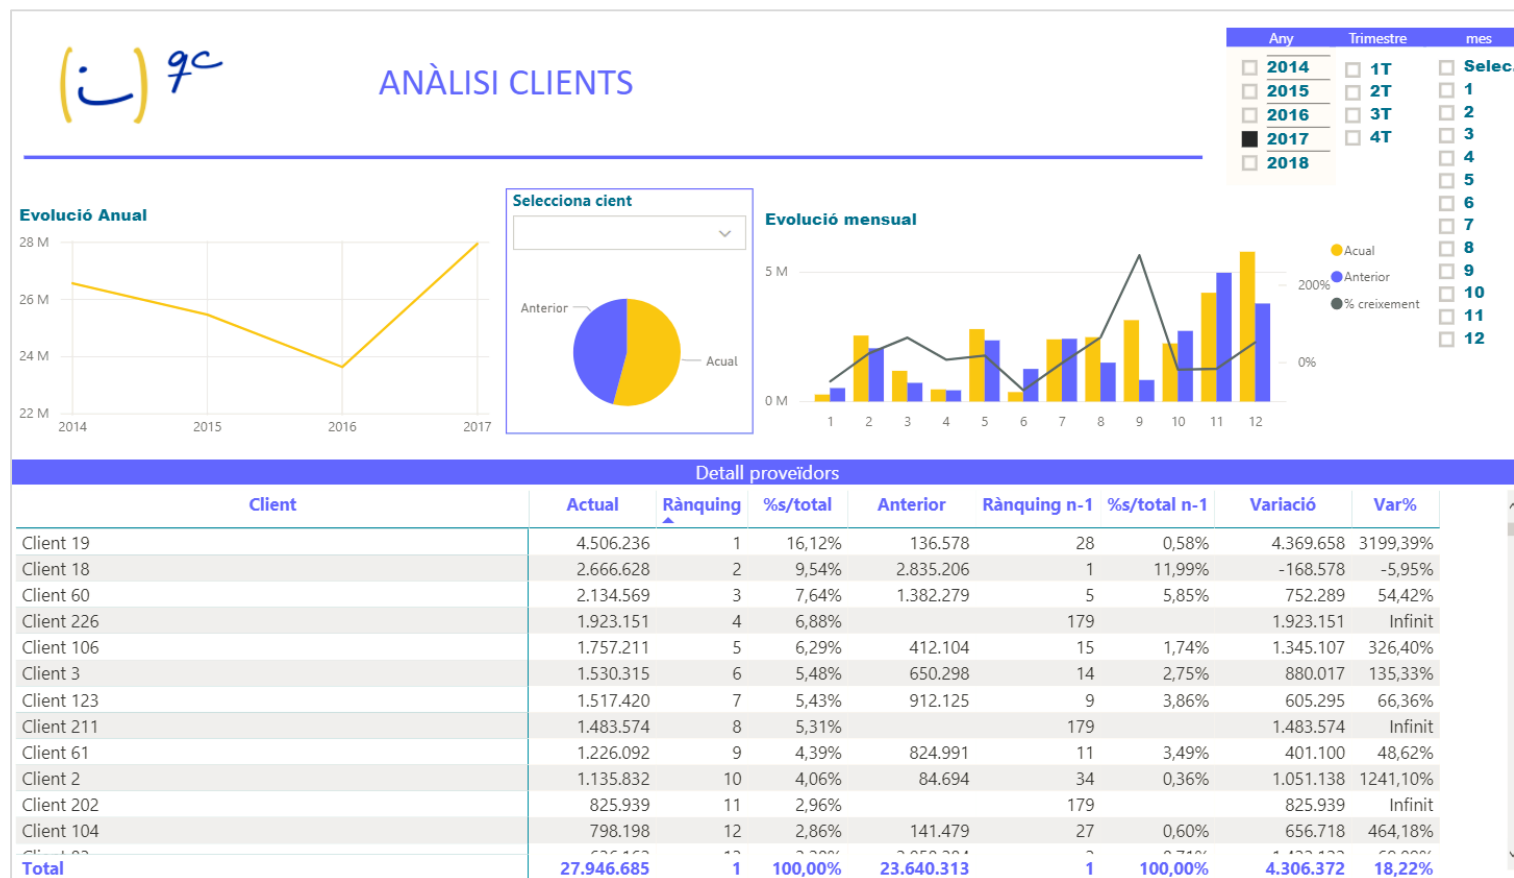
(:) gc

ANÀLISI CLIENTS

| Any | Trimestre | mes |
|---|---|---|
| 2014 | 1T | Selec |
| 2015 | 2T | 1 |
| 2016 | 3T | 2 |
| 2017 | 4T | 3 |
| 2018 | | 4 |
| | | 5 |
| | | 6 |
| | | 7 |
| | | 8 |
| | | 9 |
| | | 10 |
| | | 11 |
| | | 12 |

Evolució Anual

28 M
26 M
24 M
22 M
2014 2015 2016 2017

Selecciona cient

Anterior
Acual

Evolució mensual

5 M
0 M
1 2 3 4 5 6 7 8 9 10 11 12
200%
0%
Acual
Anterior
% creixement

Detall proveïdors

| Client | Actual | Rànquing | %s/total | Anterior | Rànquing n-1 | %s/total n-1 | Variació | Var% |
|---|---|---|---|---|---|---|---|---|
| Client 19 | 4.506.236 | 1 | 16,12% | 136.578 | 28 | 0,58% | 4.369.658 | 3199,39% |
| Client 18 | 2.666.628 | 2 | 9,54% | 2.835.206 | 1 | 11,99% | -168.578 | -5,95% |
| Client 60 | 2.134.569 | 3 | 7,64% | 1.382.279 | 5 | 5,85% | 752.289 | 54,42% |
| Client 226 | 1.923.151 | 4 | 6,88% | | 179 | | 1.923.151 | Infinit |
| Client 106 | 1.757.211 | 5 | 6,29% | 412.104 | 15 | 1,74% | 1.345.107 | 326,40% |
| Client 3 | 1.530.315 | 6 | 5,48% | 650.298 | 14 | 2,75% | 880.017 | 135,33% |
| Client 123 | 1.517.420 | 7 | 5,43% | 912.125 | 9 | 3,86% | 605.295 | 66,36% |
| Client 211 | 1.483.574 | 8 | 5,31% | | 179 | | 1.483.574 | Infinit |
| Client 61 | 1.226.092 | 9 | 4,39% | 824.991 | 11 | 3,49% | 401.100 | 48,62% |
| Client 2 | 1.135.832 | 10 | 4,06% | 84.694 | 34 | 0,36% | 1.051.138 | 1241,10% |
| Client 202 | 825.939 | 11 | 2,96% | | 179 | | 825.939 | Infinit |
| Client 104 | 798.198 | 12 | 2,86% | 141.479 | 27 | 0,60% | 656.718 | 464,18% |
| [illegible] | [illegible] | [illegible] | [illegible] | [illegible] | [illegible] | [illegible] | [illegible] | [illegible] |
| Total | 27.946.685 | 1 | 100,00% | 23.640.313 | 1 | 100,00% | 4.306.372 | 18,22% |